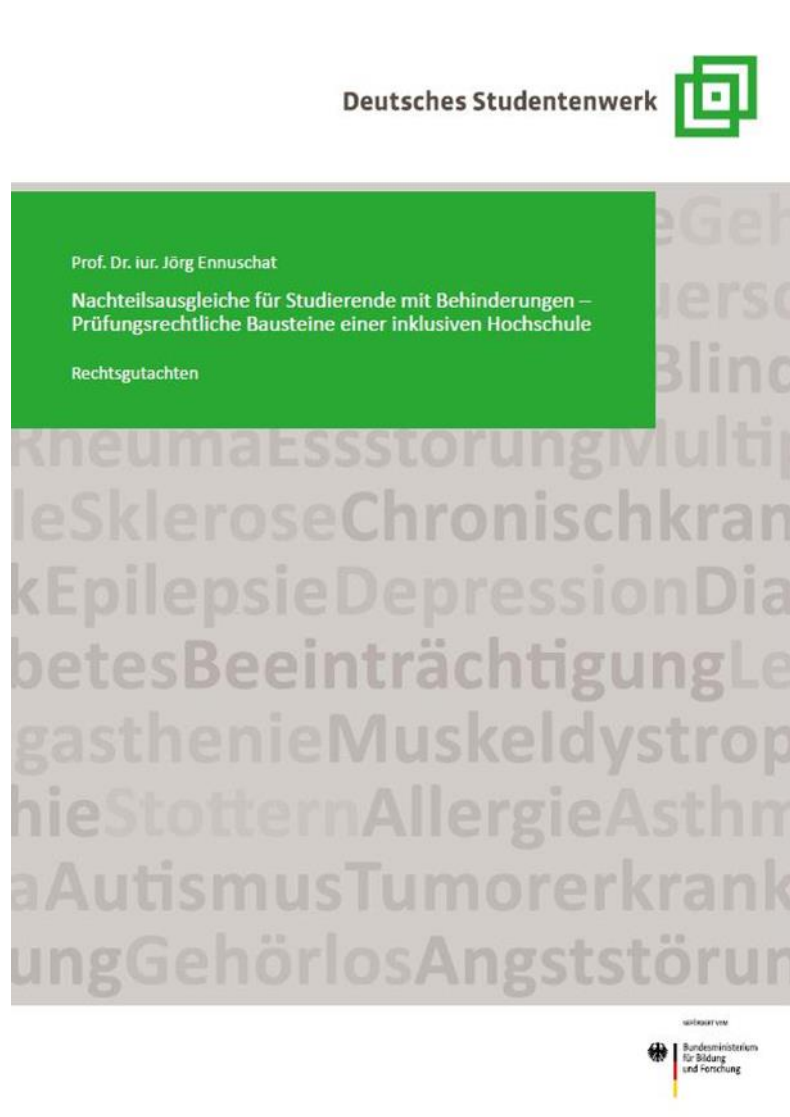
Deutsches Studentenwerk

Prof. Dr. iur. Jörg Ennuschat

Nachteilsausgleiche für Studierende mit Behinderungen – Prüfungsrechtliche Bausteine einer inklusiven Hochschule

Rechtsgutachten

eGeh
uersc
Blind
RheumaEssstörungMultip
leSkleroseChronischkran
kEpilepsieDepressionDia
betesBeeinträchtigungLe
gasthenieMuskeldystrop
hieStotternAllergieAsthm
aAutismusTumorerkrank
ungGehörlosAngststörun

GEFÖRDERT VOM

Bundesministerium für Bildung und Forschung